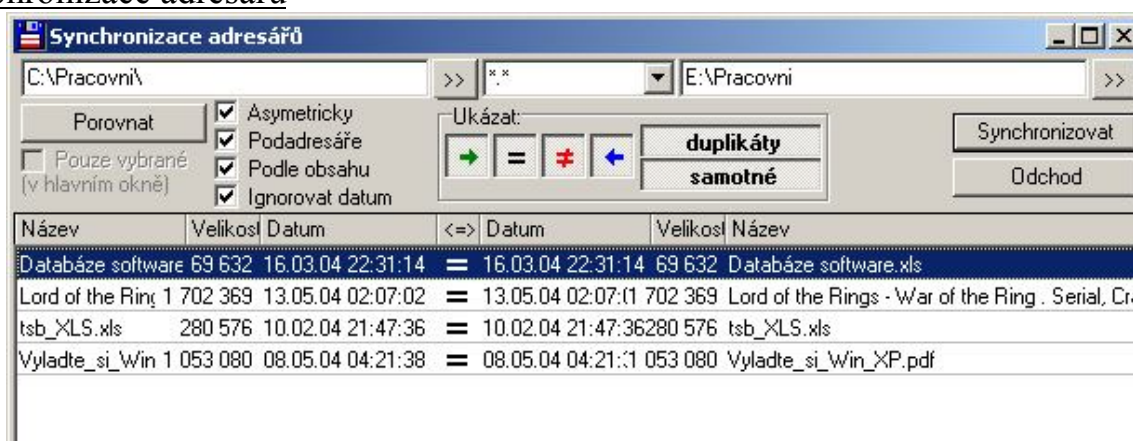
Synchronizace adresářů

C:\Pracovni\ >> *.* E:\Pracovni >>

Porovnat

Pouze vybrané (v hlavním okně)

Asymetricky

Podadresáře

Podle obsahu

Ignorovat datum

Ukázat:

→ = ≠ ←

duplikáty

samotné

Synchronizovat

Odchod

| Název | Velikost | Datum | <=> | Datum | Velikost | Název |
|---|---|---|---|---|---|---|
| Databáze software | 69 632 | 16.03.04 22:31:14 | = | 16.03.04 22:31:14 | 69 632 | Databáze software.xls |
| Lord of the Ring | 1 702 369 | 13.05.04 02:07:02 | = | 13.05.04 02:07:0 | 1 702 369 | Lord of the Rings - War of the Ring . Serial, Cr |
| tsb_XLS.xls | 280 576 | 10.02.04 21:47:36 | = | 10.02.04 21:47:36 | 280 576 | tsb_XLS.xls |
| Vyladte_si_Win | 1 053 080 | 08.05.04 04:21:38 | = | 08.05.04 04:21:3 | 1 053 080 | Vyladte_si_Win_XP.pdf |